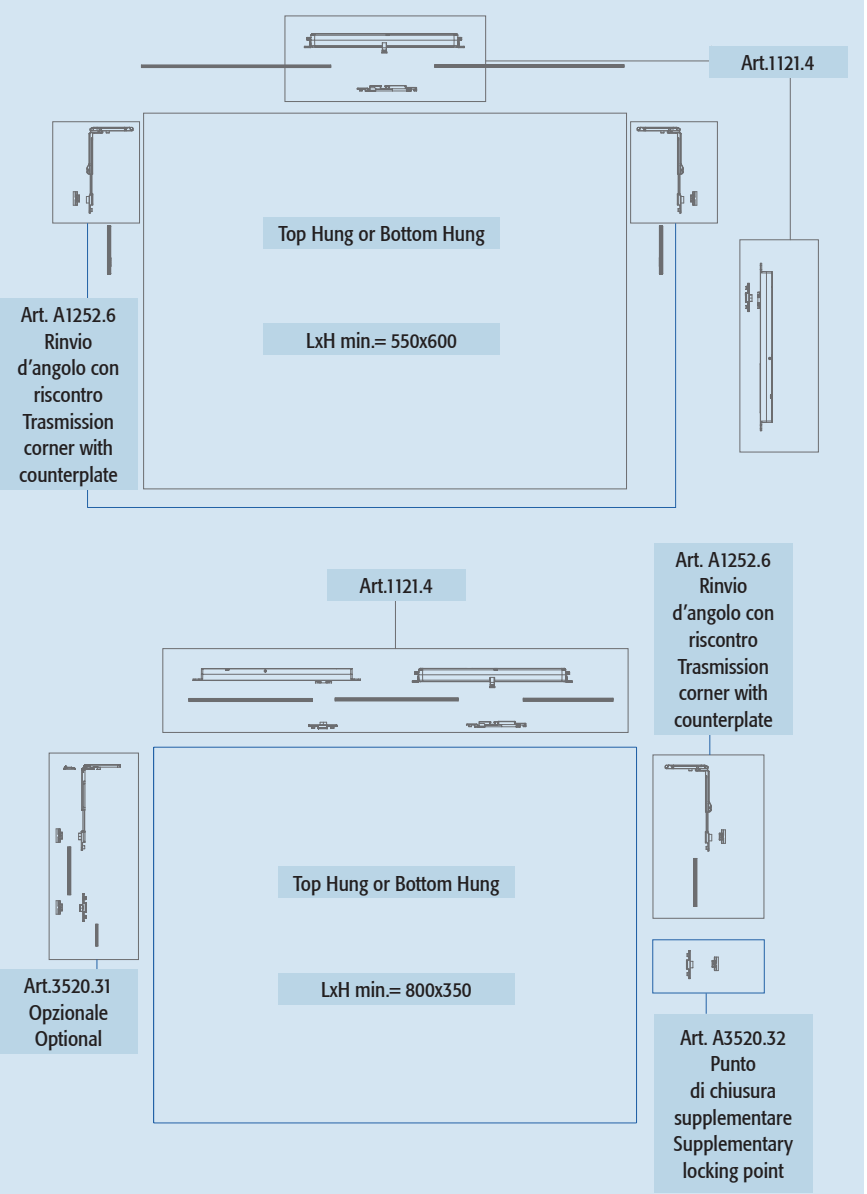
Art.1121.4

Top Hung or Bottom Hung

LxH min.= 550x600

Art. A1252.6
Rinvio
d'angolo con
riscontro
Trasmission
corner with
counterplate

Art.1121.4

Art. A1252.6
Rinvio
d'angolo con
riscontro
Trasmission
corner with
counterplate

Top Hung or Bottom Hung

LxH min.= 800x350

Art.3520.31
Opzionale
Optional

Art. A3520.32
Punto
di chiusura
supplementare
Supplementary
locking point